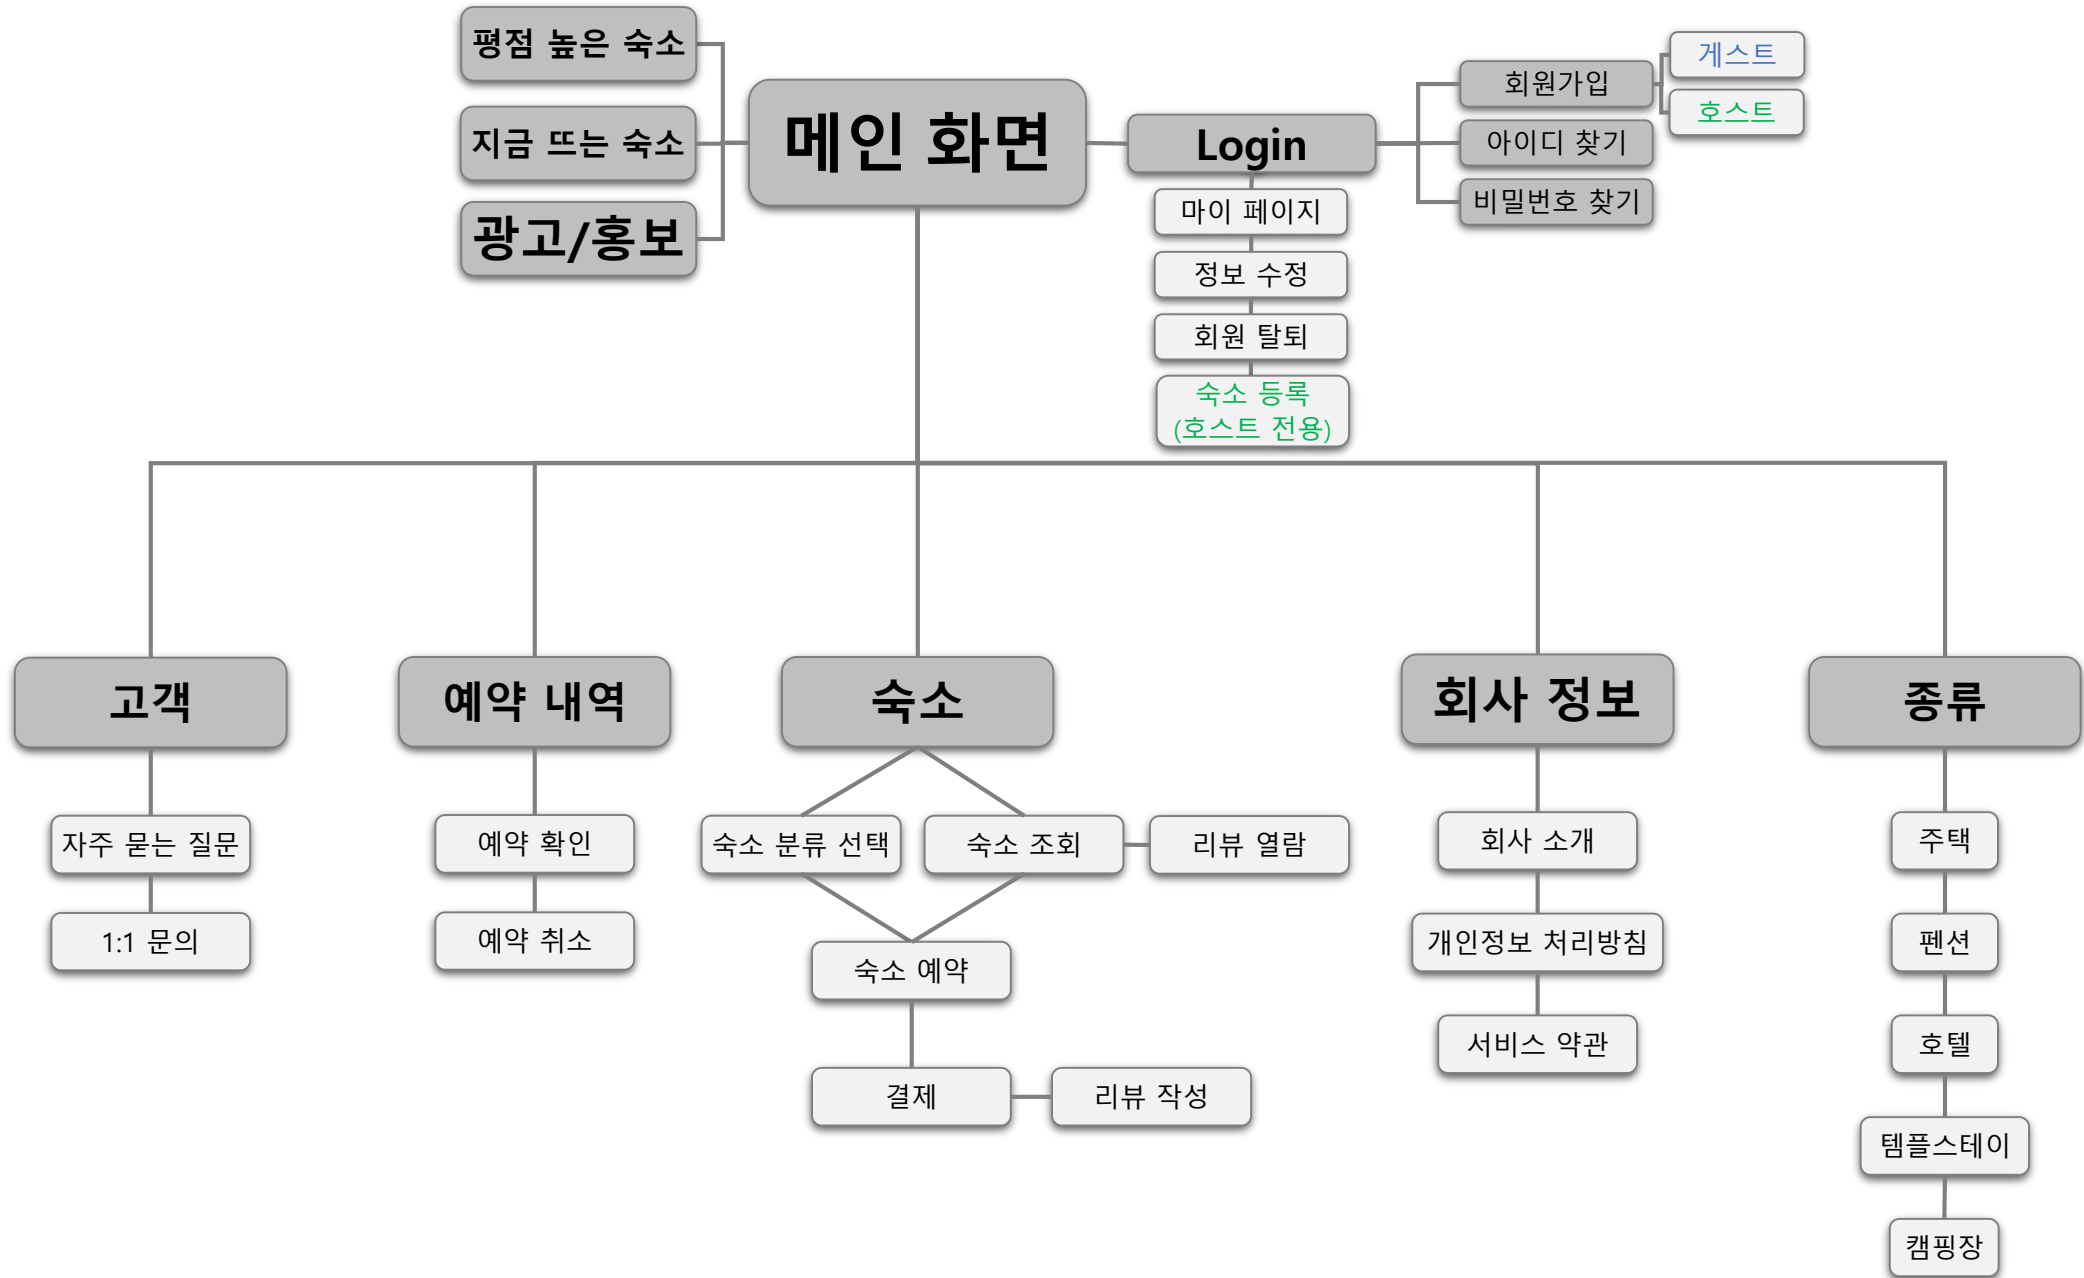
평점 높은 숙소

지금 뜨는 숙소

광고/홍보

메인 화면

Login

회원가입

게스트

호스트

아이디 찾기

비밀번호 찾기

마이 페이지

정보 수정

회원 탈퇴

숙소 등록 (호스트 전용)

고객

자주 묻는 질문

1:1 문의

예약 내역

예약 확인

예약 취소

숙소

숙소 분류 선택

숙소 조회

리뷰 열람

숙소 예약

결제

리뷰 작성

회사 정보

회사 소개

개인정보 처리방침

서비스 약관

종류

주택

펜션

호텔

템플스테이

캠핑장